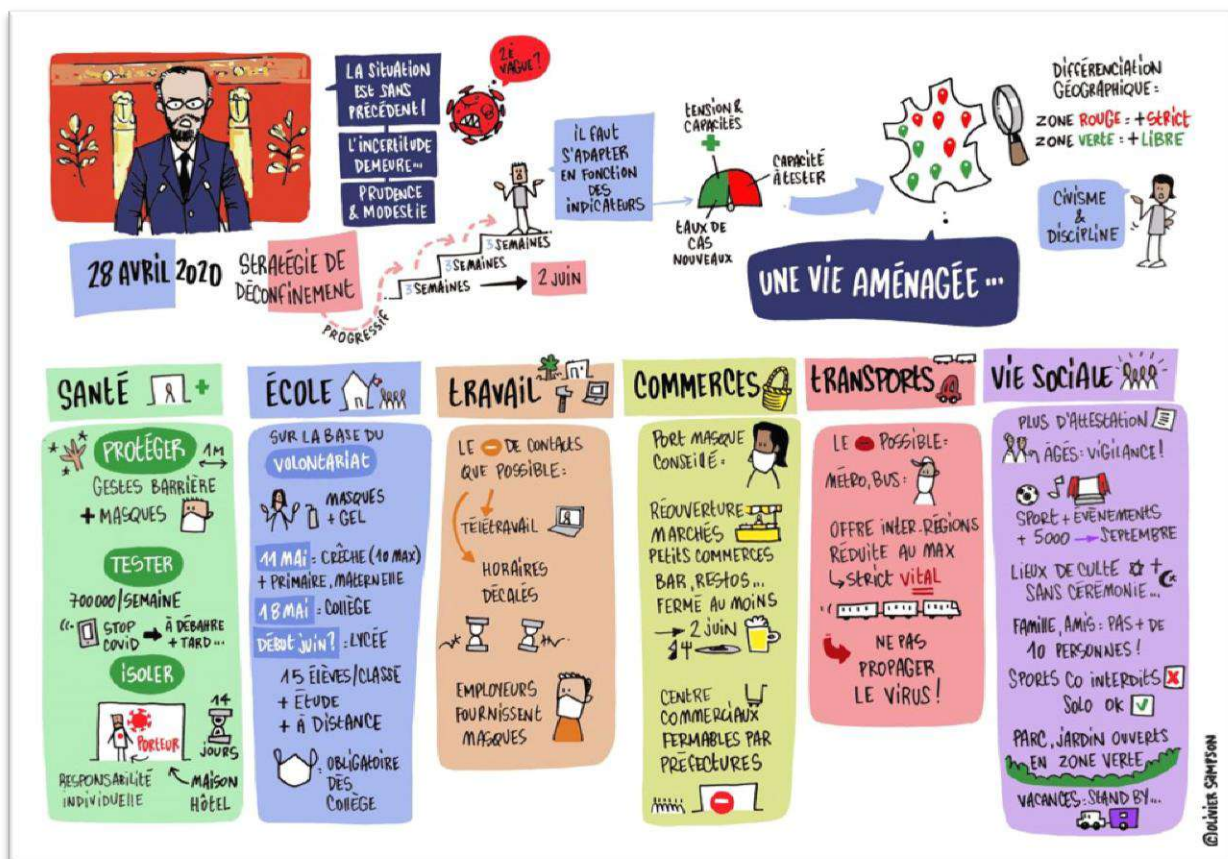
LA SITUATION EST SANS PRÉCÉDENT !

L'INCERTITUDE DEMEURE...

PRUDENCE & MODESTIE

2E VAGUE ?

28 AVRIL 2020

STRATÉGIE DE DÉCONFINEMENT

PROGRESSIF

3 SEMAINES

3 SEMAINES

3 SEMAINES

2 JUIN

IL FAUT S'ADAPTER EN FONCTION DES INDICATEURS

TENSION & CAPACITÉS

CAPACITÉ À TESTER

TAUX DE CAS NOUVEAUX

UNE VIE AMÉNAGÉE...

DIFFÉRENCIATION GÉOGRAPHIQUE :

ZONE ROUGE : + STRICT

ZONE VERTE : + LIBRE

CIVISME & DISCIPLINE

SANTÉ

PROTÉGER

1M

GESTES BARRIÈRE + MASQUES

TESTER

700 000 / SEMAINE

STOP COVID → À DÉBATTRE + TARD...

ISOLER

PORTEUR

14 JOURS

RESPONSABILITÉ INDIVIDUELLE

MAISON HÔTEL

ÉCOLE

SUR LA BASE DU VOLONTARIAT

MASQUES + GEL

11 MAI : CRÈCHE (10 MAX) + PRIMAIRE, MATERNELLE

18 MAI : COLLÈGE

DÉBUT JUIN ? : LYCÉE

15 ÉLÈVES / CLASSE + ÉTUDE + À DISTANCE

OBLIGATOIRE DÈS COLLÈGE

TRAVAIL

LE - DE CONTACTS QUE POSSIBLE :

TÉLÉTRAVAIL

HORAIRES DÉCALÉS

EMPLOYEURS FOURNISSENT MASQUES

COMMERCES

PORT MASQUE CONSEILLÉ

RÉOUVERTURE MARCHÉS PETITS COMMERCES

BAR, RESTOS... FERMÉ AU MOINS → 2 JUIN

CENTRE COMMERCIAUX FERMABLES PAR PRÉFECTURES

TRANSPORTS

LE - POSSIBLE :

MÉTRO, BUS :

OFFRE INTER-RÉGIONS RÉDUITE AU MAX ↳ STRICT VITAL

NE PAS PROPAGER LE VIRUS !

VIE SOCIALE

PLUS D'ATTESTATION

ÂGÉS : VIGILANCE !

SPORT + ÉVÈNEMENTS + 5000 → SEPTEMBRE

LIEUX DE CULTE SANS CÉRÉMONIE...

FAMILLE, AMIS : PAS + DE 10 PERSONNES !

SPORTS CO INTERDITS

SOLO OK

PARC, JARDIN OUVERTS EN ZONE VERTE

VACANCES : STAND BY...

@OLIVIER SAMPSON